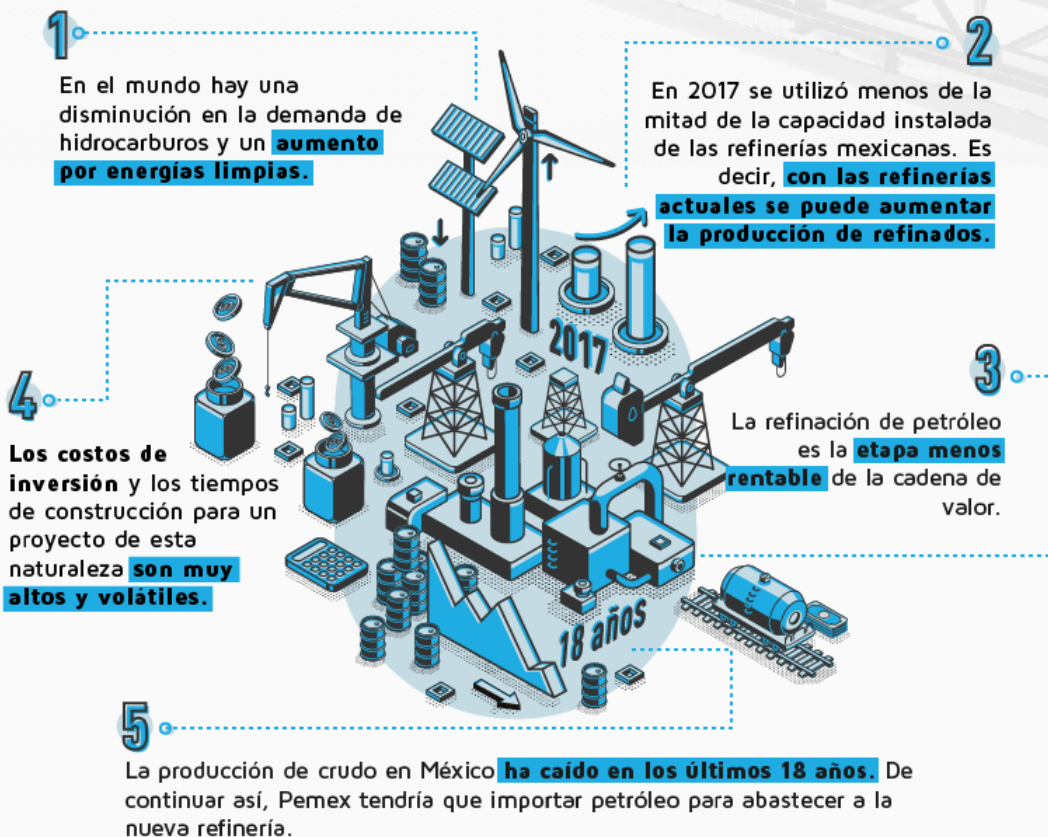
1

En el mundo hay una disminución en la demanda de hidrocarburos y un aumento por energías limpias.

2

En 2017 se utilizó menos de la mitad de la capacidad instalada de las refinerías mexicanas. Es decir, con las refinerías actuales se puede aumentar la producción de refinados.

2017

4

Los costos de inversión y los tiempos de construcción para un proyecto de esta naturaleza son muy altos y volátiles.

3

La refinación de petróleo es la etapa menos rentable de la cadena de valor.

18 años

5

La producción de crudo en México ha caído en los últimos 18 años. De continuar así, Pemex tendría que importar petróleo para abastecer a la nueva refinería.